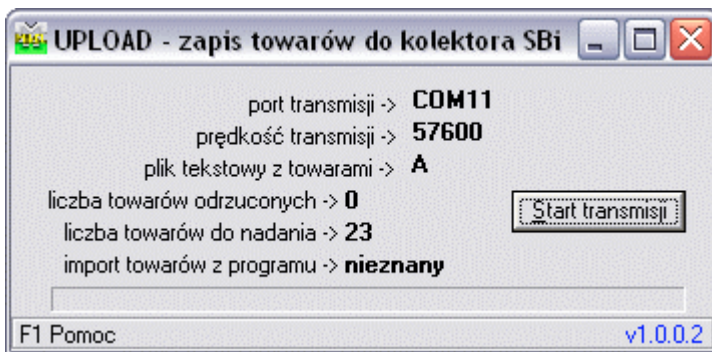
UPLOAD - zapis towarów do kolektora SBi

port transmisji -> COM11
prędkość transmisji -> 57600
plik tekstowy z towarami -> A
liczba towarów odrzuconych -> 0
liczba towarów do nadania -> 23
import towarów z programu -> nieznany

Start transmisji

F1 Pomoc
v1.0.0.2